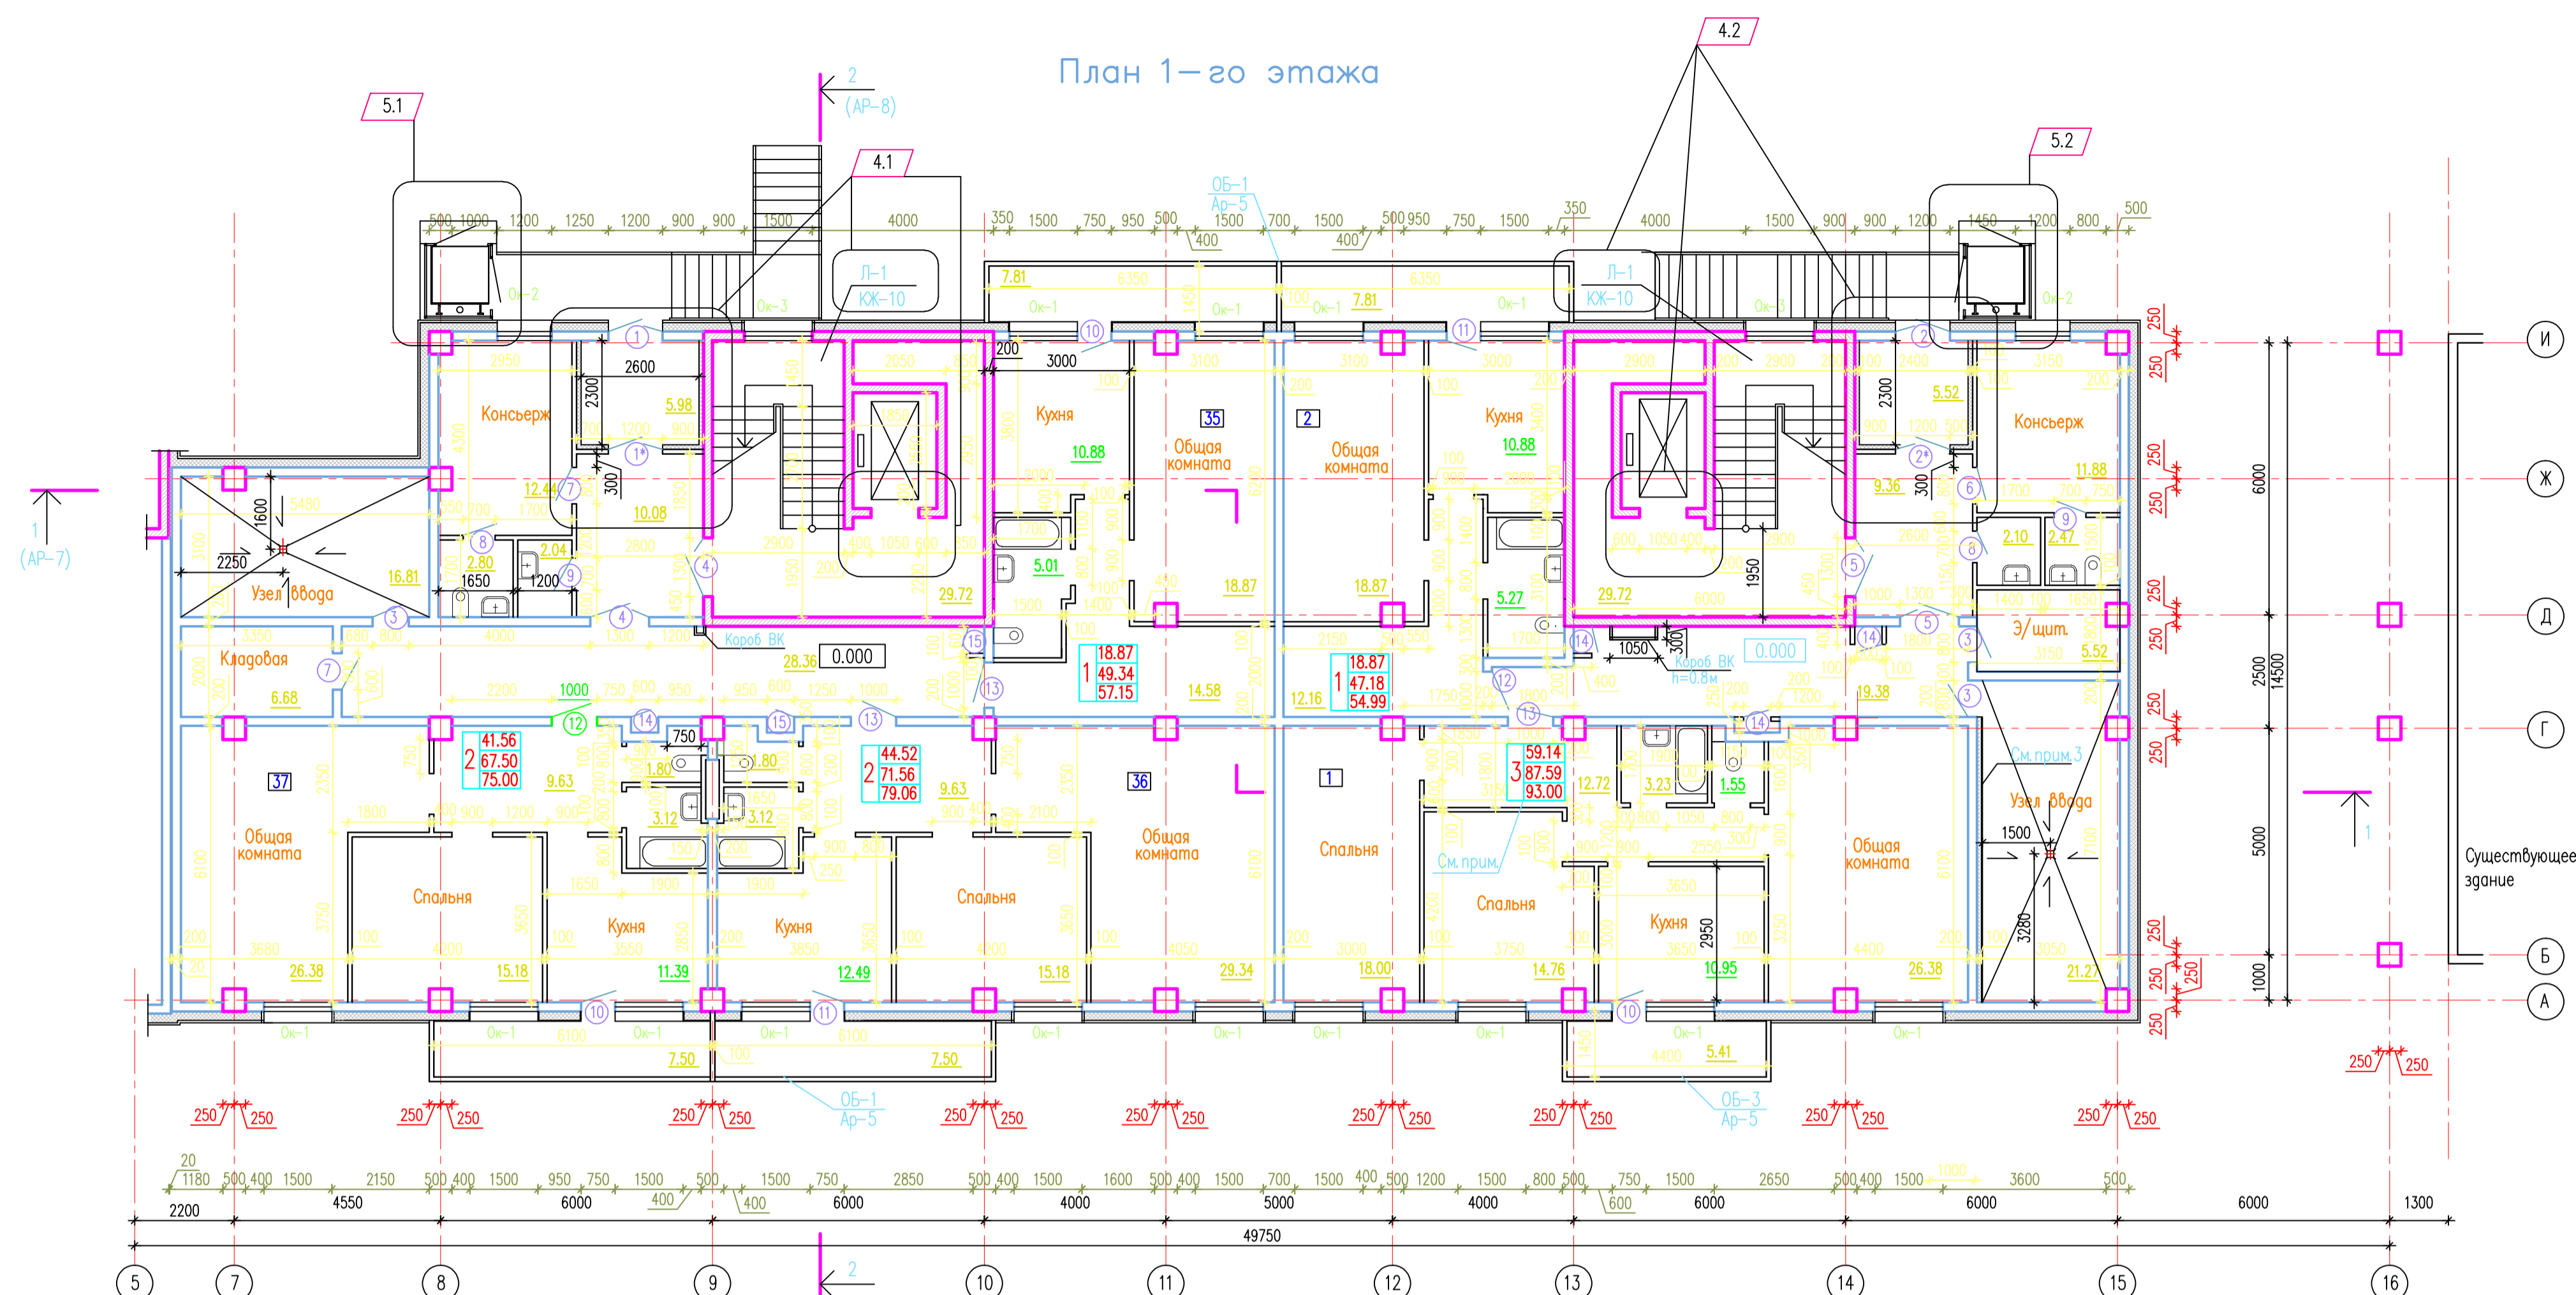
План 1-го этажа

5.1
4.1
4.2
5.2
2
(АР-8)
1
(АР-7)
ОБ-1
Ар-5
Л-1
КЖ-10
Л-1
КЖ-10

Консьерж
Консьерж
Кухня
Кухня
Общая комната
Общая комната
Узел ввода
Кладовая
Э/щит.
Узел ввода
Общая комната
Спальня
Кухня
Кухня
Спальня
Общая комната
Спальня
Спальня
Кухня
Общая комната

35
2
37
36
1

1 18.87 49.34 57.15
1 18.87 47.18 54.99
2 41.56 67.50 75.00
2 44.52 71.56 79.06
3 59.14 87.59 93.00

0.000
0.000
Короб ВК
Короб ВК h=0.8м
См.прим.3
См.прим.

5.98
10.08
12.44
2.80
2.04
16.81
6.68
28.36
29.72
10.88
5.01
18.87
14.58
12.16
18.87
10.88
5.27
29.72
9.36
5.52
11.88
2.10
2.47
5.52
19.38
9.63
1.80
3.12
3.12
1.80
9.63
26.38
15.18
11.39
12.49
15.18
29.34
18.00
14.76
12.72
3.23
1.55
10.95
26.38
21.27
7.50
7.50
5.41
7.81
7.81

ОБ-1
Ар-5
ОБ-3
Ар-5

Существующее здание

49750
2200 4550 6000 6000 4000 5000 4000 6000 6000 6000 1300
14500
6000
2500
5000
1000

5 7 8 9 10 11 12 13 14 15 16
И Ж Д Г Б А